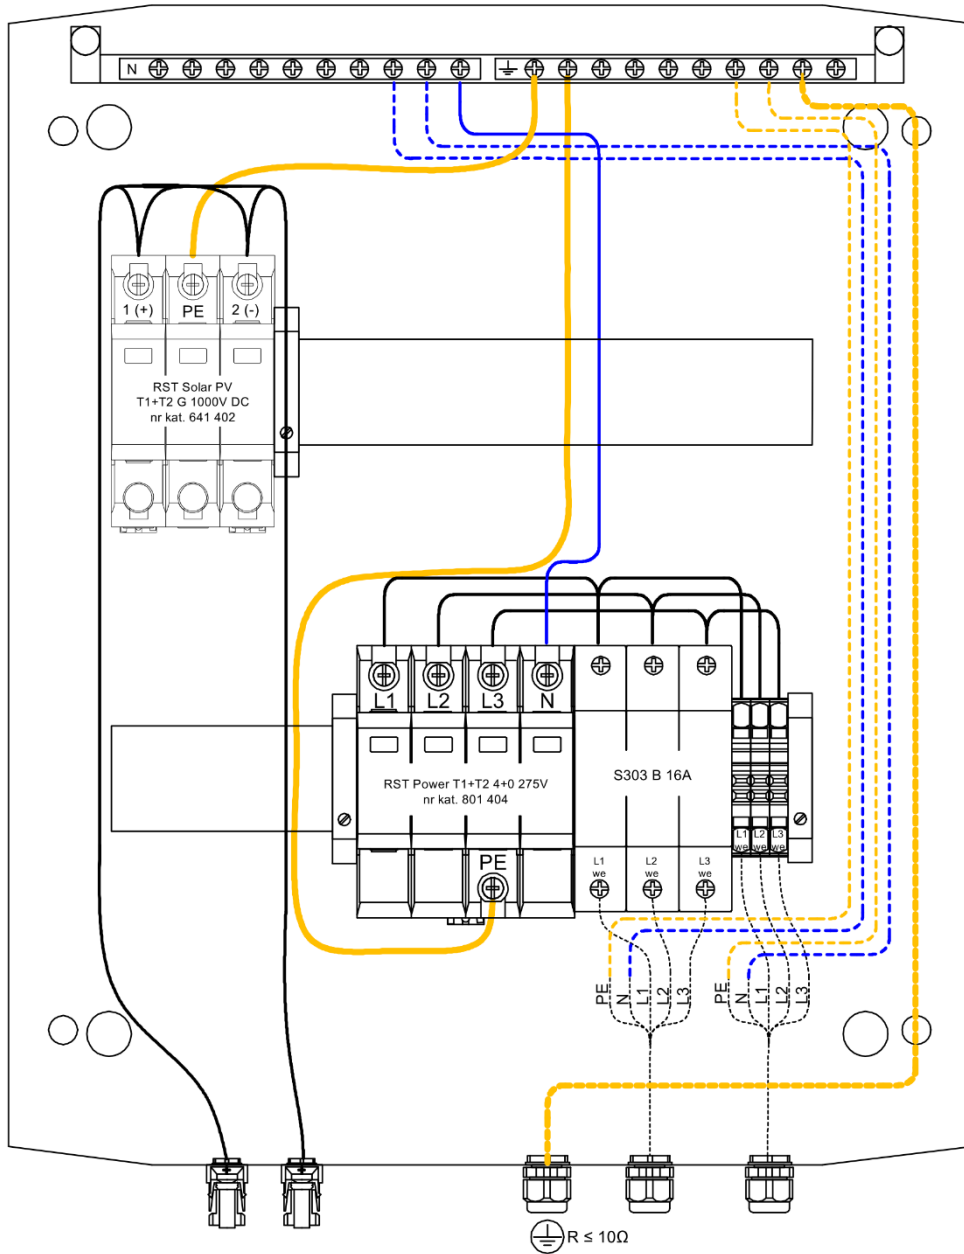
N

1 (+)
PE
2 (-)

RST Solar PV
T1+T2 G 1000V DC
nr kat. 641 402

L1
L2
L3
N

RST Power T1+T2 4+0 275V
nr kat. 801 404

PE

S303 B 16A

L1 we
L2 we
L3 we

L1 we
L2 we
L3 we

PE
N
L1
L2
L3

PE
N
L1
L2
L3

R ≤ 10Ω